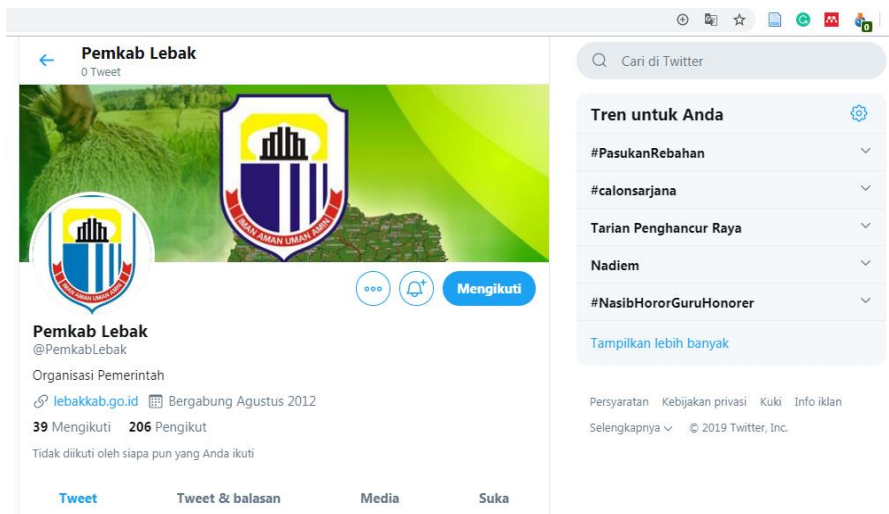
Pemkab Lebak
0 Tweet

IMAN AMAN UMAN AMIN

Mengikuti

Pemkab Lebak
@PemkabLebak

Organisasi Pemerintah

lebakkab.go.id Bergabung Agustus 2012

39 Mengikuti 206 Pengikut

Tidak diikuti oleh siapa pun yang Anda ikuti

Tweet Tweet & balasan Media Suka

Cari di Twitter

Tren untuk Anda

#PasukanRebahan

#calonsarjana

Tarian Penghancur Raya

Nadiem

#NasibHororGuruHonorer

Tampilkan lebih banyak

Persyaratan Kebijakan privasi Kuki Info iklan

Selengkapnya © 2019 Twitter, Inc.